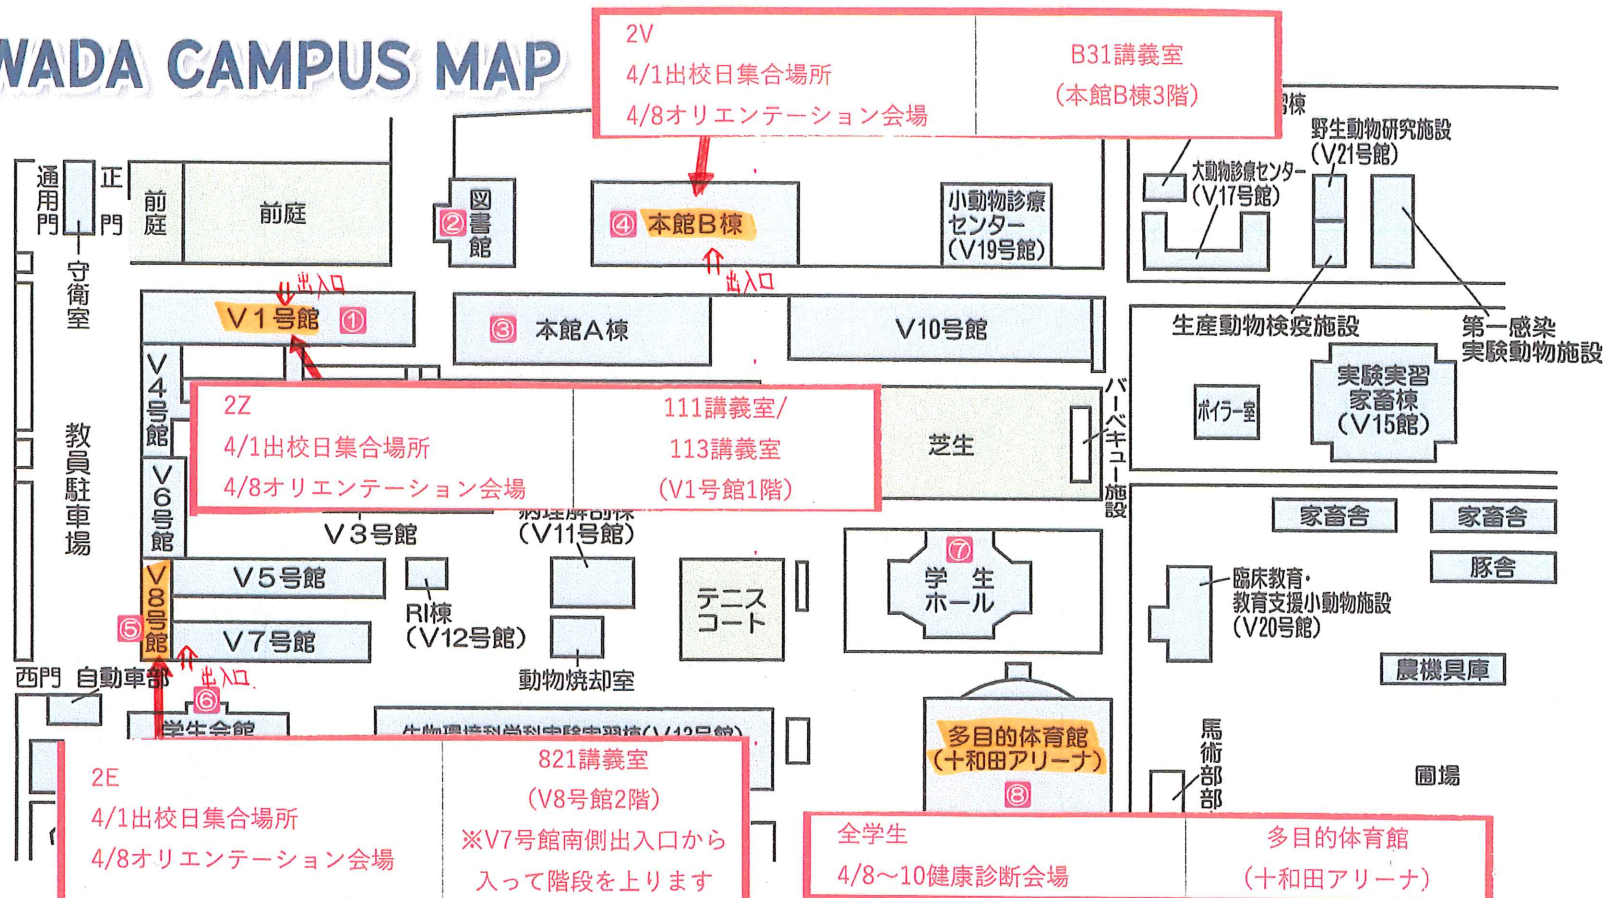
WADA CAMPUS MAP

| 2V 4/1出校日集合場所 4/8オリエンテーション会場 | B31講義室 (本館B棟3階) |
|---|---|

通用門 正門 前庭 前庭 守衛室
② 図書館
④ 本館B棟
出入口
小動物診療センター (V19号館)
大動物診療センター (V17号館)
野生動物研究施設 (V21号館)
出入口
V1号館 ①
③ 本館A棟
V10号館
生産動物検疫施設
第一感染実験動物施設
V4号館
V6号館
教員駐車場

| 2Z 4/1出校日集合場所 4/8オリエンテーション会場 | 111講義室/ 113講義室 (V1号館1階) |
|---|---|

芝生
バーベキュー施設
ボイラー室
実験実習家畜棟 (V15館)
家畜舎 家畜舎 豚舎
V3号館
病理解剖棟 (V11号館)
V8号館 ⑤
V5号館
V7号館
RI棟 (V12号館)
テニスコート
⑦ 学生ホール
臨床教育・教育支援小動物施設 (V20号館)
農機具庫
西門 自動車部
出入口
⑥
動物焼却室
学生会館
生物環境科学科実験実習棟(V13号館)
多目的体育館 (十和田アリーナ) ⑧
馬術部
圃場

| 2E 4/1出校日集合場所 4/8オリエンテーション会場 | 821講義室 (V8号館2階) ※V7号館南側出入口から入って階段を上ります |
|---|---|

| 全学生 4/8～10健康診断会場 | 多目的体育館 (十和田アリーナ) |
|---|---|